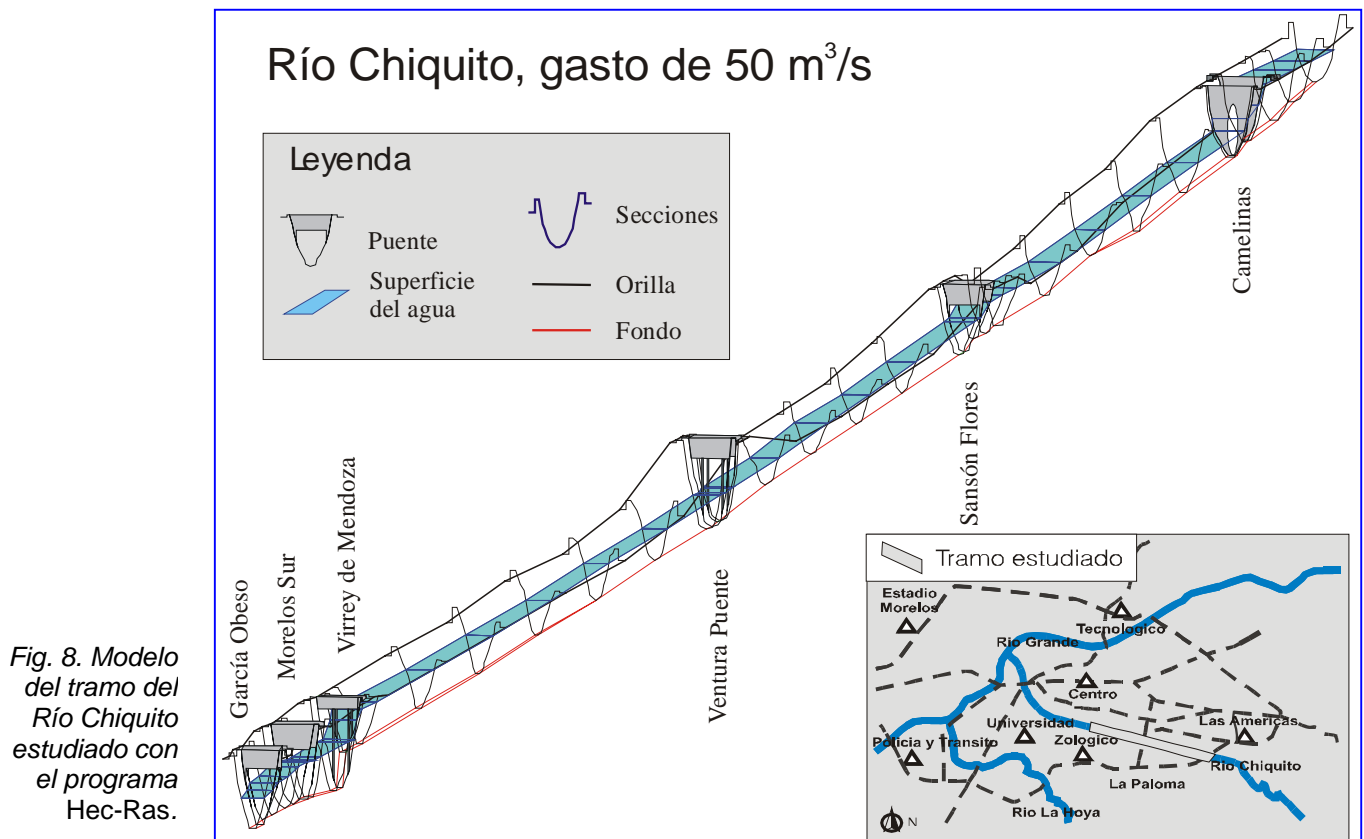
Río Chiquito, gasto de 50 m$^3$/s

Leyenda

Puente

Superficie del agua

Secciones

Orilla

Fondo

Camelinas

Sansón Flores

Ventura Puente

García Obeso

Morelos Sur

Virrey de Mendoza

Tramo estudiado

Estadio Morelos

Tecnologico

Rio Grande

Centro

Universidad

Las Americas

Policia y Transito

Zologico

Rio Chiquito

La Paloma

Rio La Hoya

N

Fig. 8. Modelo del tramo del Río Chiquito estudiado con el programa Hec-Ras.